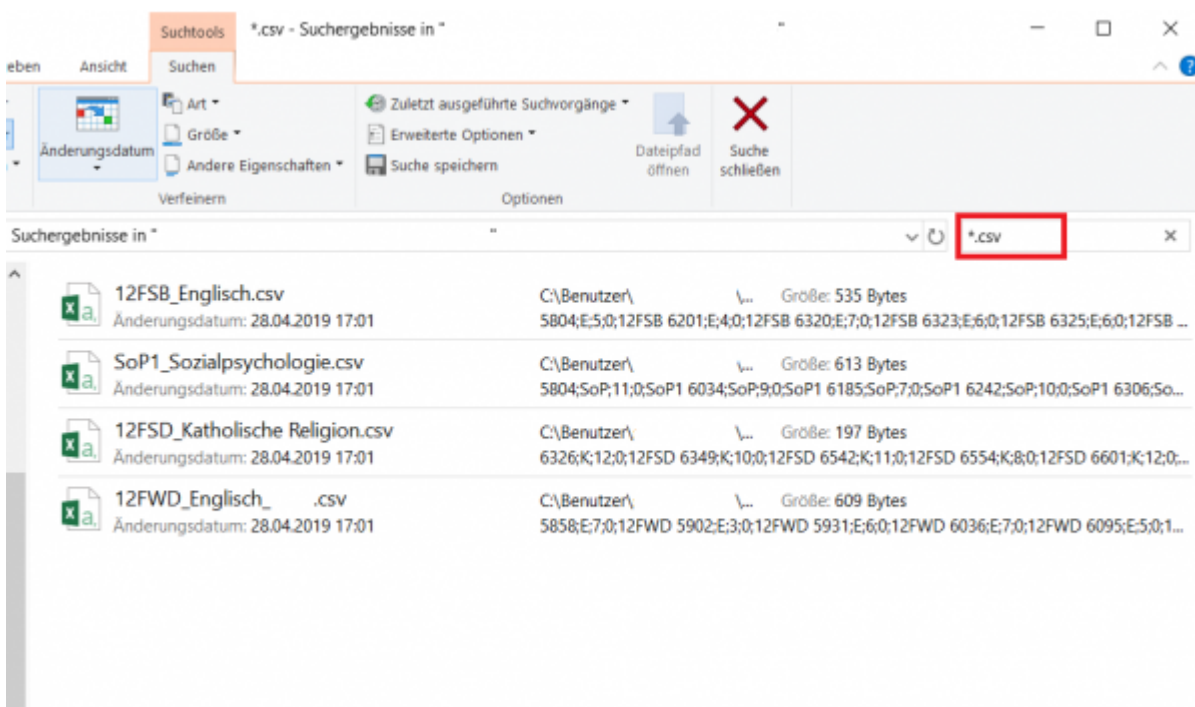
Suchtools *.csv - Suchergebnisse in "

eben Ansicht Suchen

Art ▾
Größe ▾
Änderungsdatum
Andere Eigenschaften ▾
Verfeinern

Zuletzt ausgeführte Suchvorgänge ▾
Erweiterte Optionen ▾
Suche speichern
Dateipfad öffnen
Suche schließen
Optionen

Suchergebnisse in "

*.csv

12FSB_Englisch.csv
Änderungsdatum: 28.04.2019 17:01
C:\Benutzer\ \... Größe: 535 Bytes
5804;E;5;0;12FSB 6201;E;4;0;12FSB 6320;E;7;0;12FSB 6323;E;6;0;12FSB 6325;E;6;0;12FSB ...

SoP1_Sozialpsychologie.csv
Änderungsdatum: 28.04.2019 17:01
C:\Benutzer\ \... Größe: 613 Bytes
5804;SoP;11;0;SoP1 6034;SoP;9;0;SoP1 6185;SoP;7;0;SoP1 6242;SoP;10;0;SoP1 6306;So...

12FSD_Katholische Religion.csv
Änderungsdatum: 28.04.2019 17:01
C:\Benutzer\ \... Größe: 197 Bytes
6326;K;12;0;12FSD 6349;K;10;0;12FSD 6542;K;11;0;12FSD 6554;K;8;0;12FSD 6601;K;12;0;...

12FWD_Englisch_ .csv
Änderungsdatum: 28.04.2019 17:01
C:\Benutzer\ \... Größe: 609 Bytes
5858;E;7;0;12FWD 5902;E;3;0;12FWD 5931;E;6;0;12FWD 6036;E;7;0;12FWD 6095;E;5;0;1...